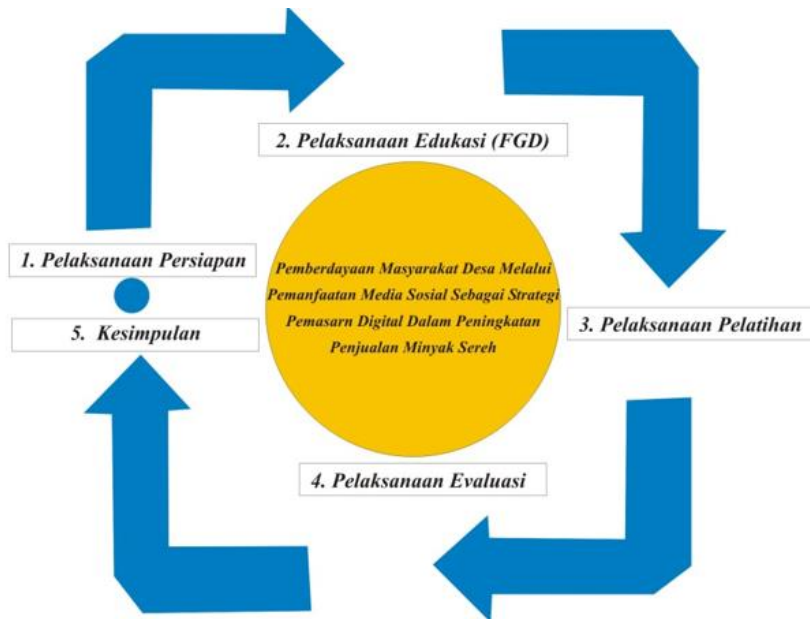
2. Pelaksanaan Edukasi (FGD)

1. Pelaksanaan Persiapan

Pemberdayaan Masyarakat Desa Melalui Pemanfaatan Media Sosial Sebagai Strategi Pemasarn Digital Dalam Peningkatan Penjualan Minyak Sereh

3. Pelaksanaan Pelatihan

5. Kesimpulan

4. Pelaksanaan Evaluasi